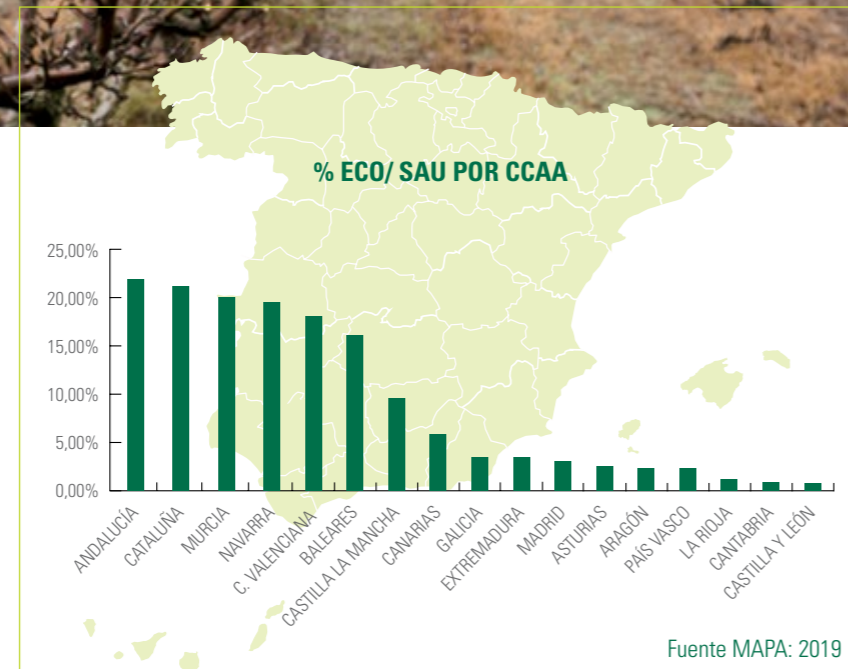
% ECO/ SAU POR CCAA

25,00%
20,00%
15,00%
10,00%
5,00%
0,00%

ANDALUCÍA
CATALUÑA
MURCIA
NAVARRA
C. VALENCIANA
BALEARES
CASTILLA LA MANCHA
CANARIAS
GALICIA
EXTREMADURA
MADRID
ASTURIAS
ARAGÓN
PAÍS VASCO
LA RIOJA
CANTABRIA
CASTILLA Y LEÓN

Fuente MAPA: 2019